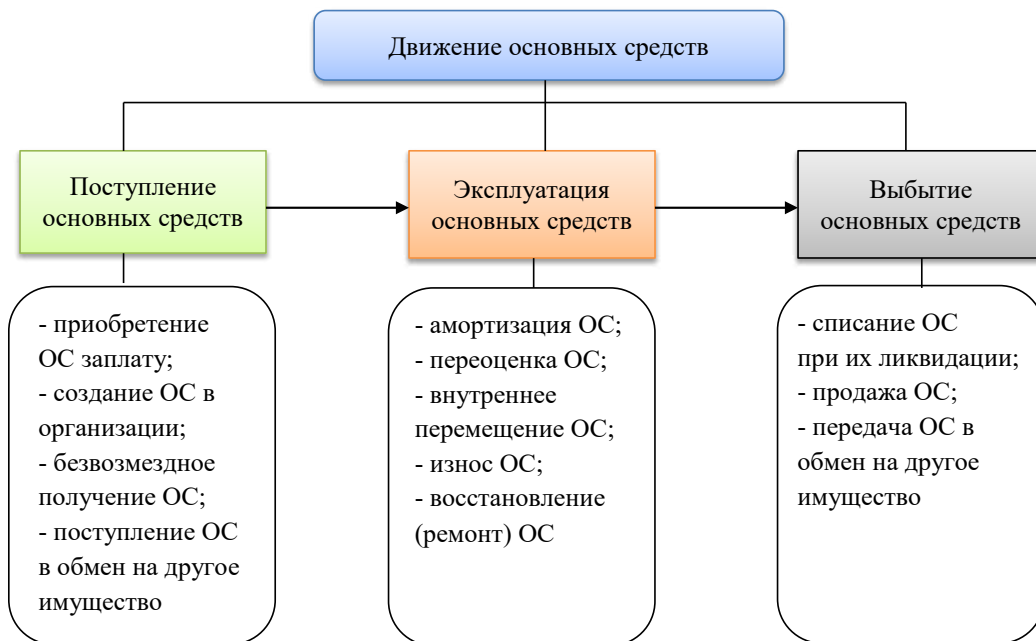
Движение основных средств

Поступление основных средств

Эксплуатация основных средств

Выбытие основных средств

- приобретение ОС заплату;
- создание ОС в организации;
- безвозмездное получение ОС;
- поступление ОС в обмен на другое имущество

- амортизация ОС;
- переоценка ОС;
- внутреннее перемещение ОС;
- износ ОС;
- восстановление (ремонт) ОС

- списание ОС при их ликвидации;
- продажа ОС;
- передача ОС в обмен на другое имущество